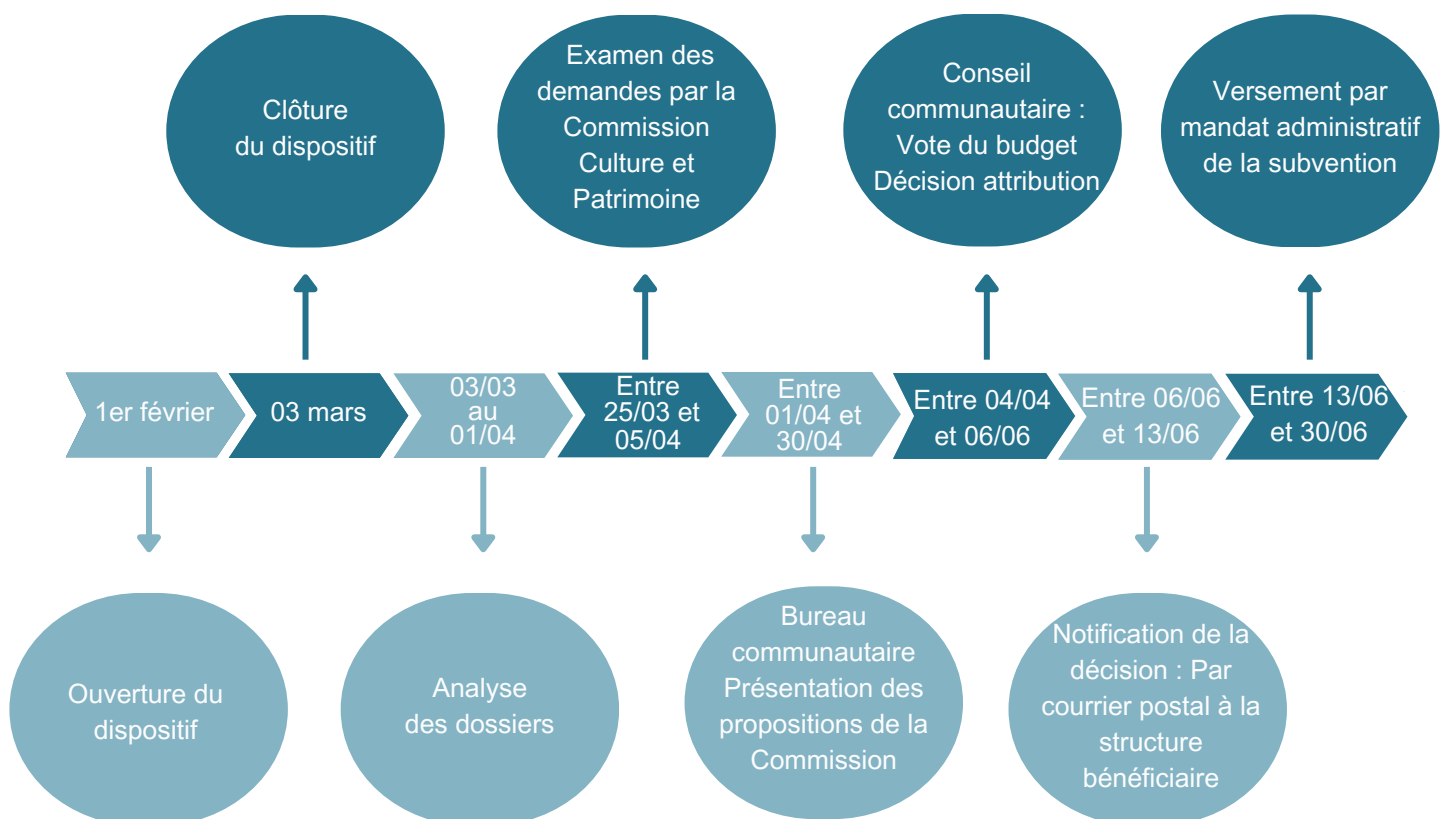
Clôture du dispositif

Examen des demandes par la Commission Culture et Patrimoine

Conseil communautaire : Vote du budget Décision attribution

Versement par mandat administratif de la subvention

1er février

03 mars

03/03 au 01/04

Entre 25/03 et 05/04

Entre 01/04 et 30/04

Entre 04/04 et 06/06

Entre 06/06 et 13/06

Entre 13/06 et 30/06

Ouverture du dispositif

Analyse des dossiers

Bureau communautaire Présentation des propositions de la Commission

Notification de la décision : Par courrier postal à la structure bénéficiaire